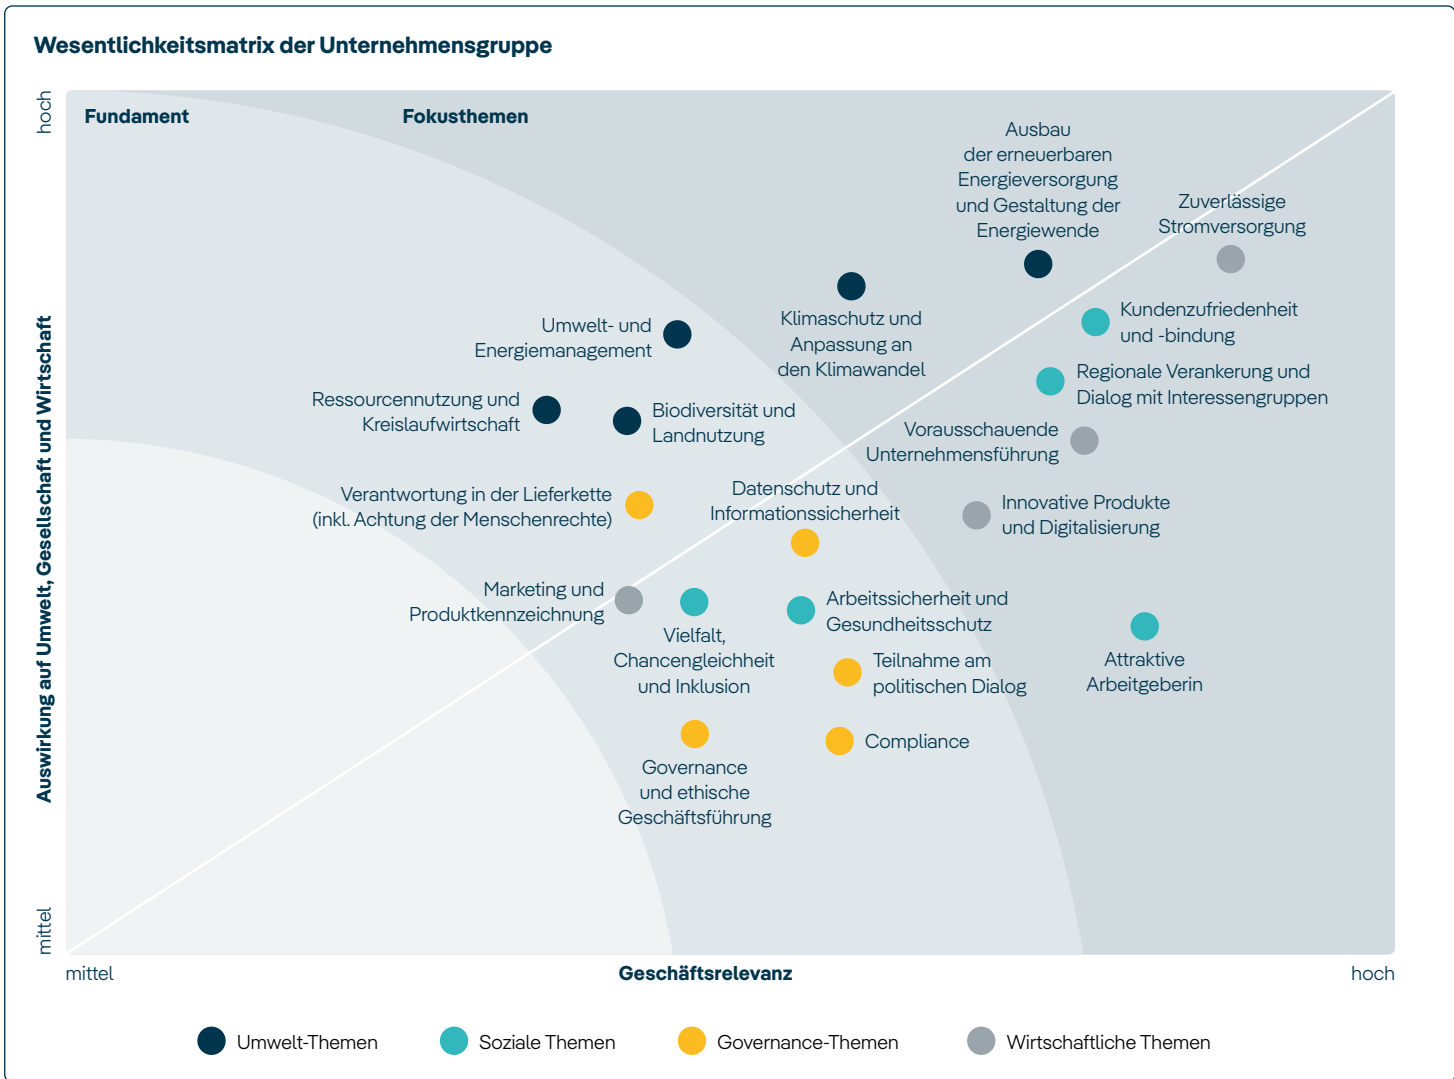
Wesentlichkeitsmatrix der Unternehmensgruppe

hoch

Auswirkung auf Umwelt, Gesellschaft und Wirtschaft

mittel

Fundament

Fokusthemen

Ausbau der erneuerbaren Energieversorgung und Gestaltung der Energiewende

Zuverlässige Stromversorgung

Klimaschutz und Anpassung an den Klimawandel

Umwelt- und Energiemanagement

Kundenzufriedenheit und -bindung

Regionale Verankerung und Dialog mit Interessengruppen

Ressourcennutzung und Kreislaufwirtschaft

Biodiversität und Landnutzung

Vorausschauende Unternehmensführung

Verantwortung in der Lieferkette (inkl. Achtung der Menschenrechte)

Datenschutz und Informationssicherheit

Innovative Produkte und Digitalisierung

Marketing und Produktkennzeichnung

Arbeitssicherheit und Gesundheitsschutz

Vielfalt, Chancengleichheit und Inklusion

Teilnahme am politischen Dialog

Attraktive Arbeitgeberin

Compliance

Governance und ethische Geschäftsführung

mittel

Geschäftsrelevanz

hoch

Umwelt-Themen

Soziale Themen

Governance-Themen

Wirtschaftliche Themen